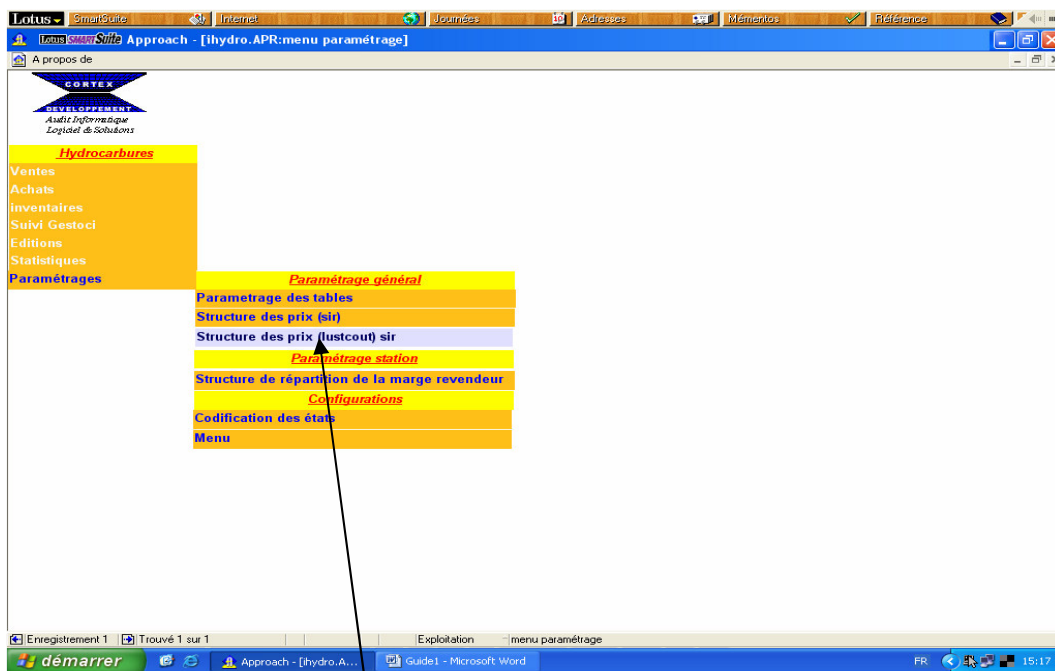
Lotus SmartSuite Internet Journées Adresses Mémentos Référence

Lotus SmartSuite Approach - [ihydro.APR:menu paramétrage]

A propos de

CORTEX
DEVELOPPEMENT
Audit Informatique
Logiciel & Solutions

Hydrocarbures
Ventes
Achats
inventaires
Suivi Gestoci
Editions
Statistiques
Paramétrages

Paramétrage général
Parametrage des tables
Structure des prix (sir)
Structure des prix (lustcout) sir
Paramétrage station
Structure de répartition de la marge revendeur
Configurations
Codification des états
Menu

Enregistrement 1 | Trouvé 1 sur 1 | Exploitation | menu paramétrage

démarrer | Approach - [ihydro.A... | Guide1 - Microsoft Word | FR | 15:17